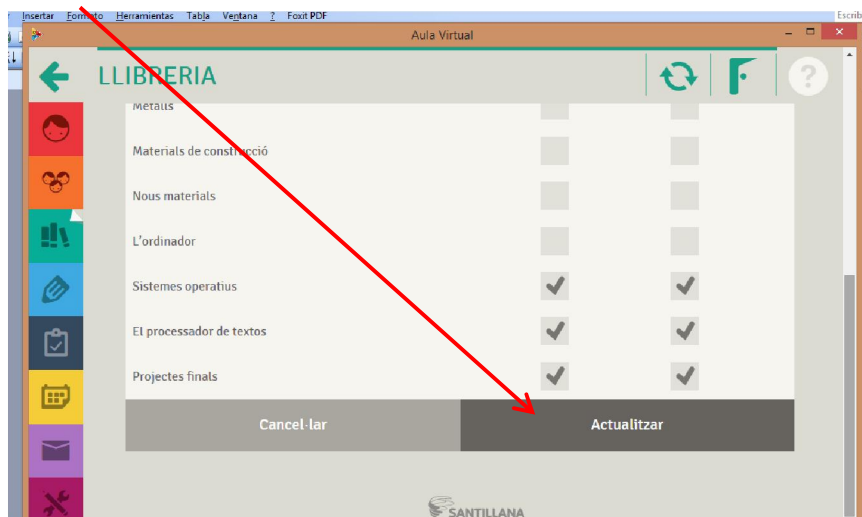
Insertar Formato Herramientas Tabla Ventana ? Foxit PDF
Escrib
Aula Virtual
LLIBRERIA
Metalls
Materials de construcció
Nous materials
L'ordinador
Sistemes operatius
El processador de textos
Projectes finals
Cancel·lar
Actualitzar
SANTILLANA